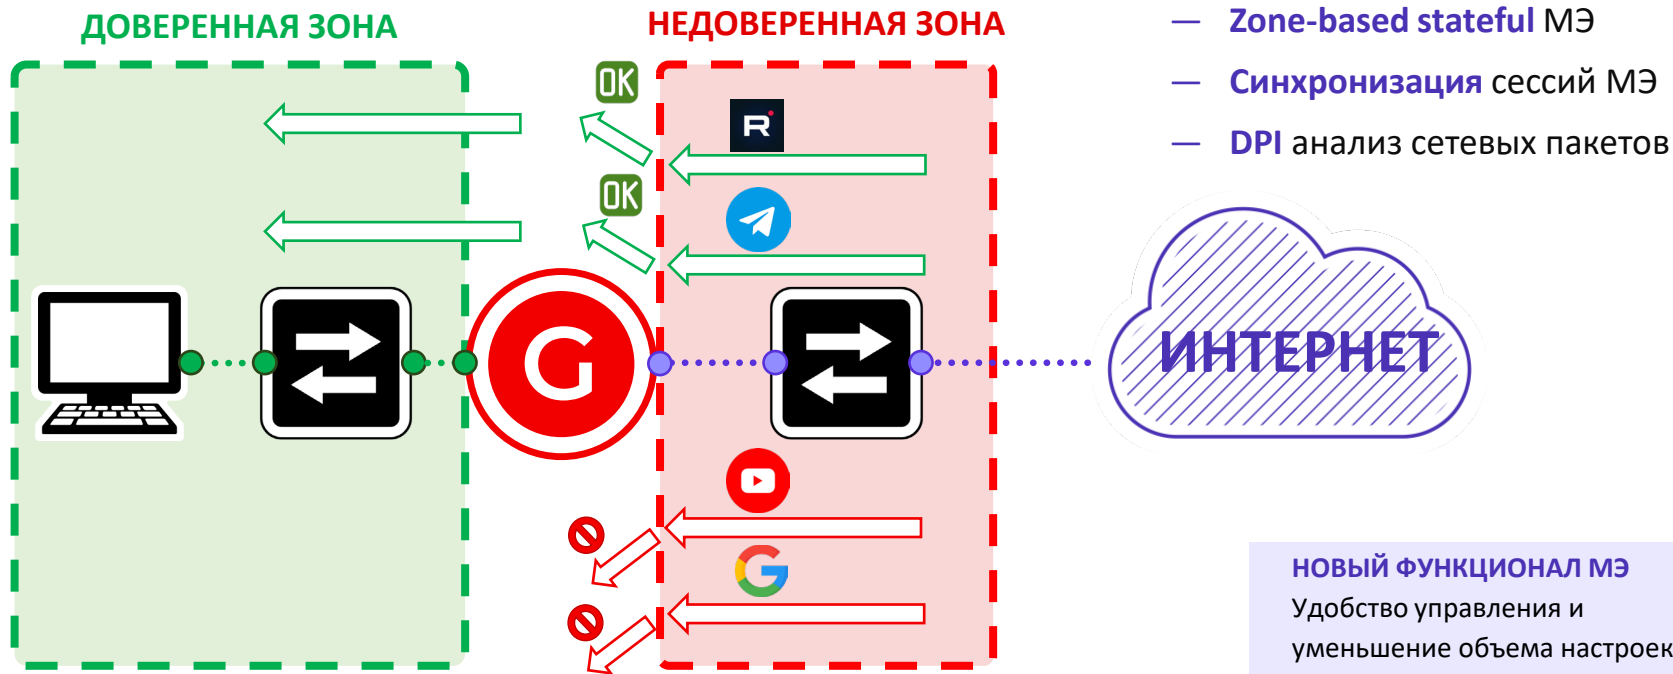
ДОВЕРЕННАЯ ЗОНА

НЕДОВЕРЕННАЯ ЗОНА

— Zone-based stateful МЭ

— Синхронизация сессий МЭ

— DPI анализ сетевых пакетов

OK

R

OK

ИНТЕРНЕТ

НОВЫЙ ФУНКЦИОНАЛ МЭ
Удобство управления и уменьшение объема настроек